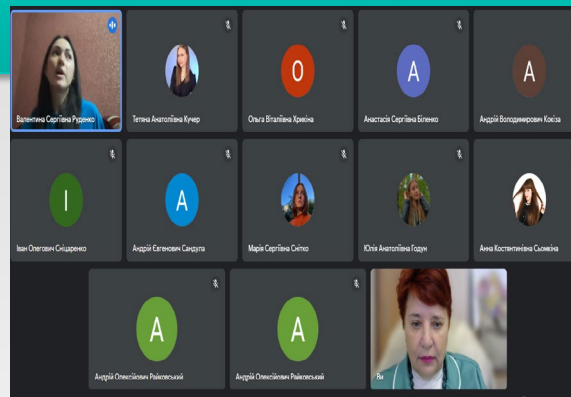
Валентина Сергіївна Руденко

Тетяна Анатоліївна Кучер

O
Ольга Віталіївна Хрякіна

A
Анастасія Сергіївна Біленко

A
Андрій Володимирович Кокіза

I
Іван Олегович Сніцаренко

A
Андрій Євгенович Сандула

Марія Сергіївна Снітко

Юлія Анатоліївна Годум

Анна Костянтинівна Сьомкіна

A
Андрій Олексійович Райковський

A
Андрій Олексійович Райковський

Ви